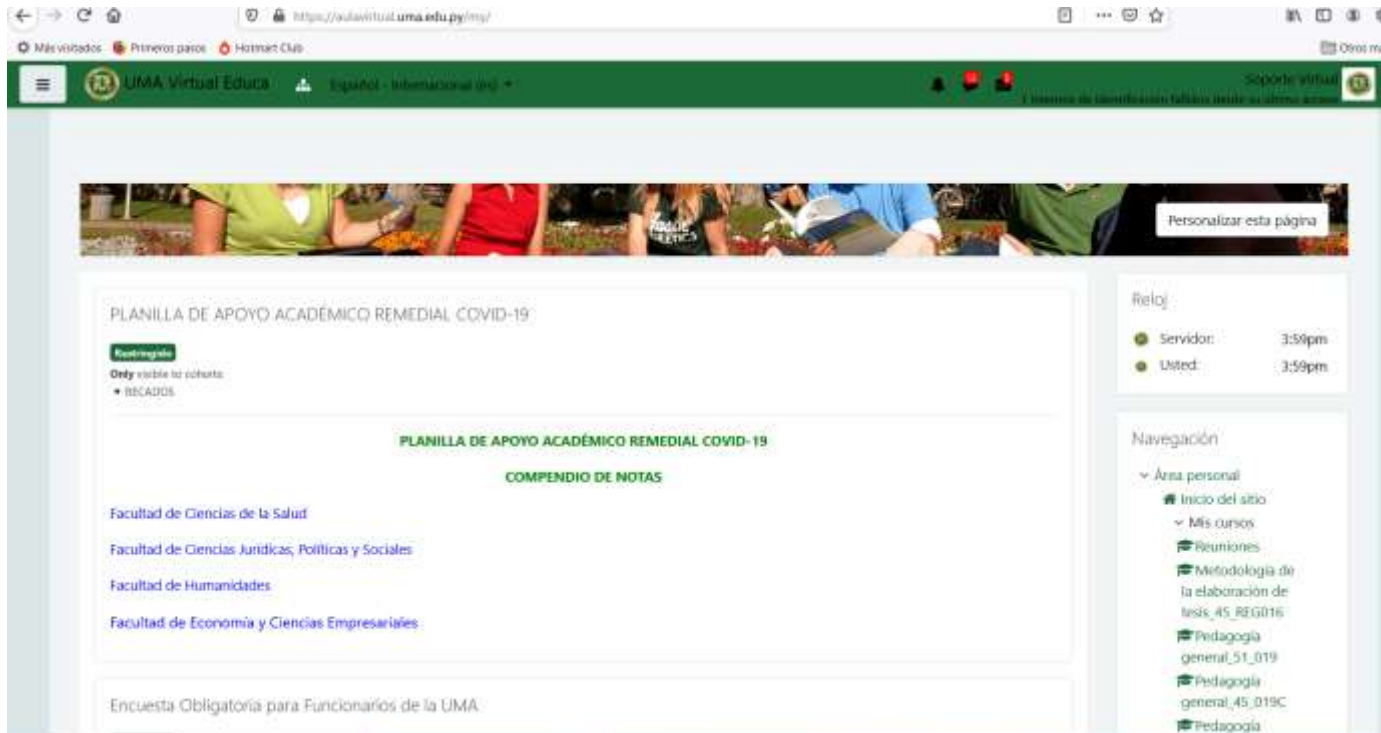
https://aulavirtual.uma.edu.py/my/

Más visitados Primeros pasos Hotmart Club Otros m

UMA Virtual Educa Español - Internacional (es)

Soporte Virtual
1 intentos de identificación fallidos desde su último acceso

Personalizar esta página

PLANILLA DE APOYO ACADÉMICO REMEDIAL COVID-19

Restringido
Only visible to cohorts:
RECADOS

PLANILLA DE APOYO ACADÉMICO REMEDIAL COVID-19

COMPENDIO DE NOTAS

Facultad de Ciencias de la Salud

Facultad de Ciencias Jurídicas, Políticas y Sociales

Facultad de Humanidades

Facultad de Economía y Ciencias Empresariales

Encuesta Obligatoria para Funcionarios de la UMA

Reloj

Servidor: 3:59pm
Usted: 3:59pm

Navegación

Área personal
Inicio del sitio
Mis cursos
Reuniones
Metodología de la elaboración de tesis_45_REG016
Pedagogía general_51_019
Pedagogía general_45_019C
Pedagogía